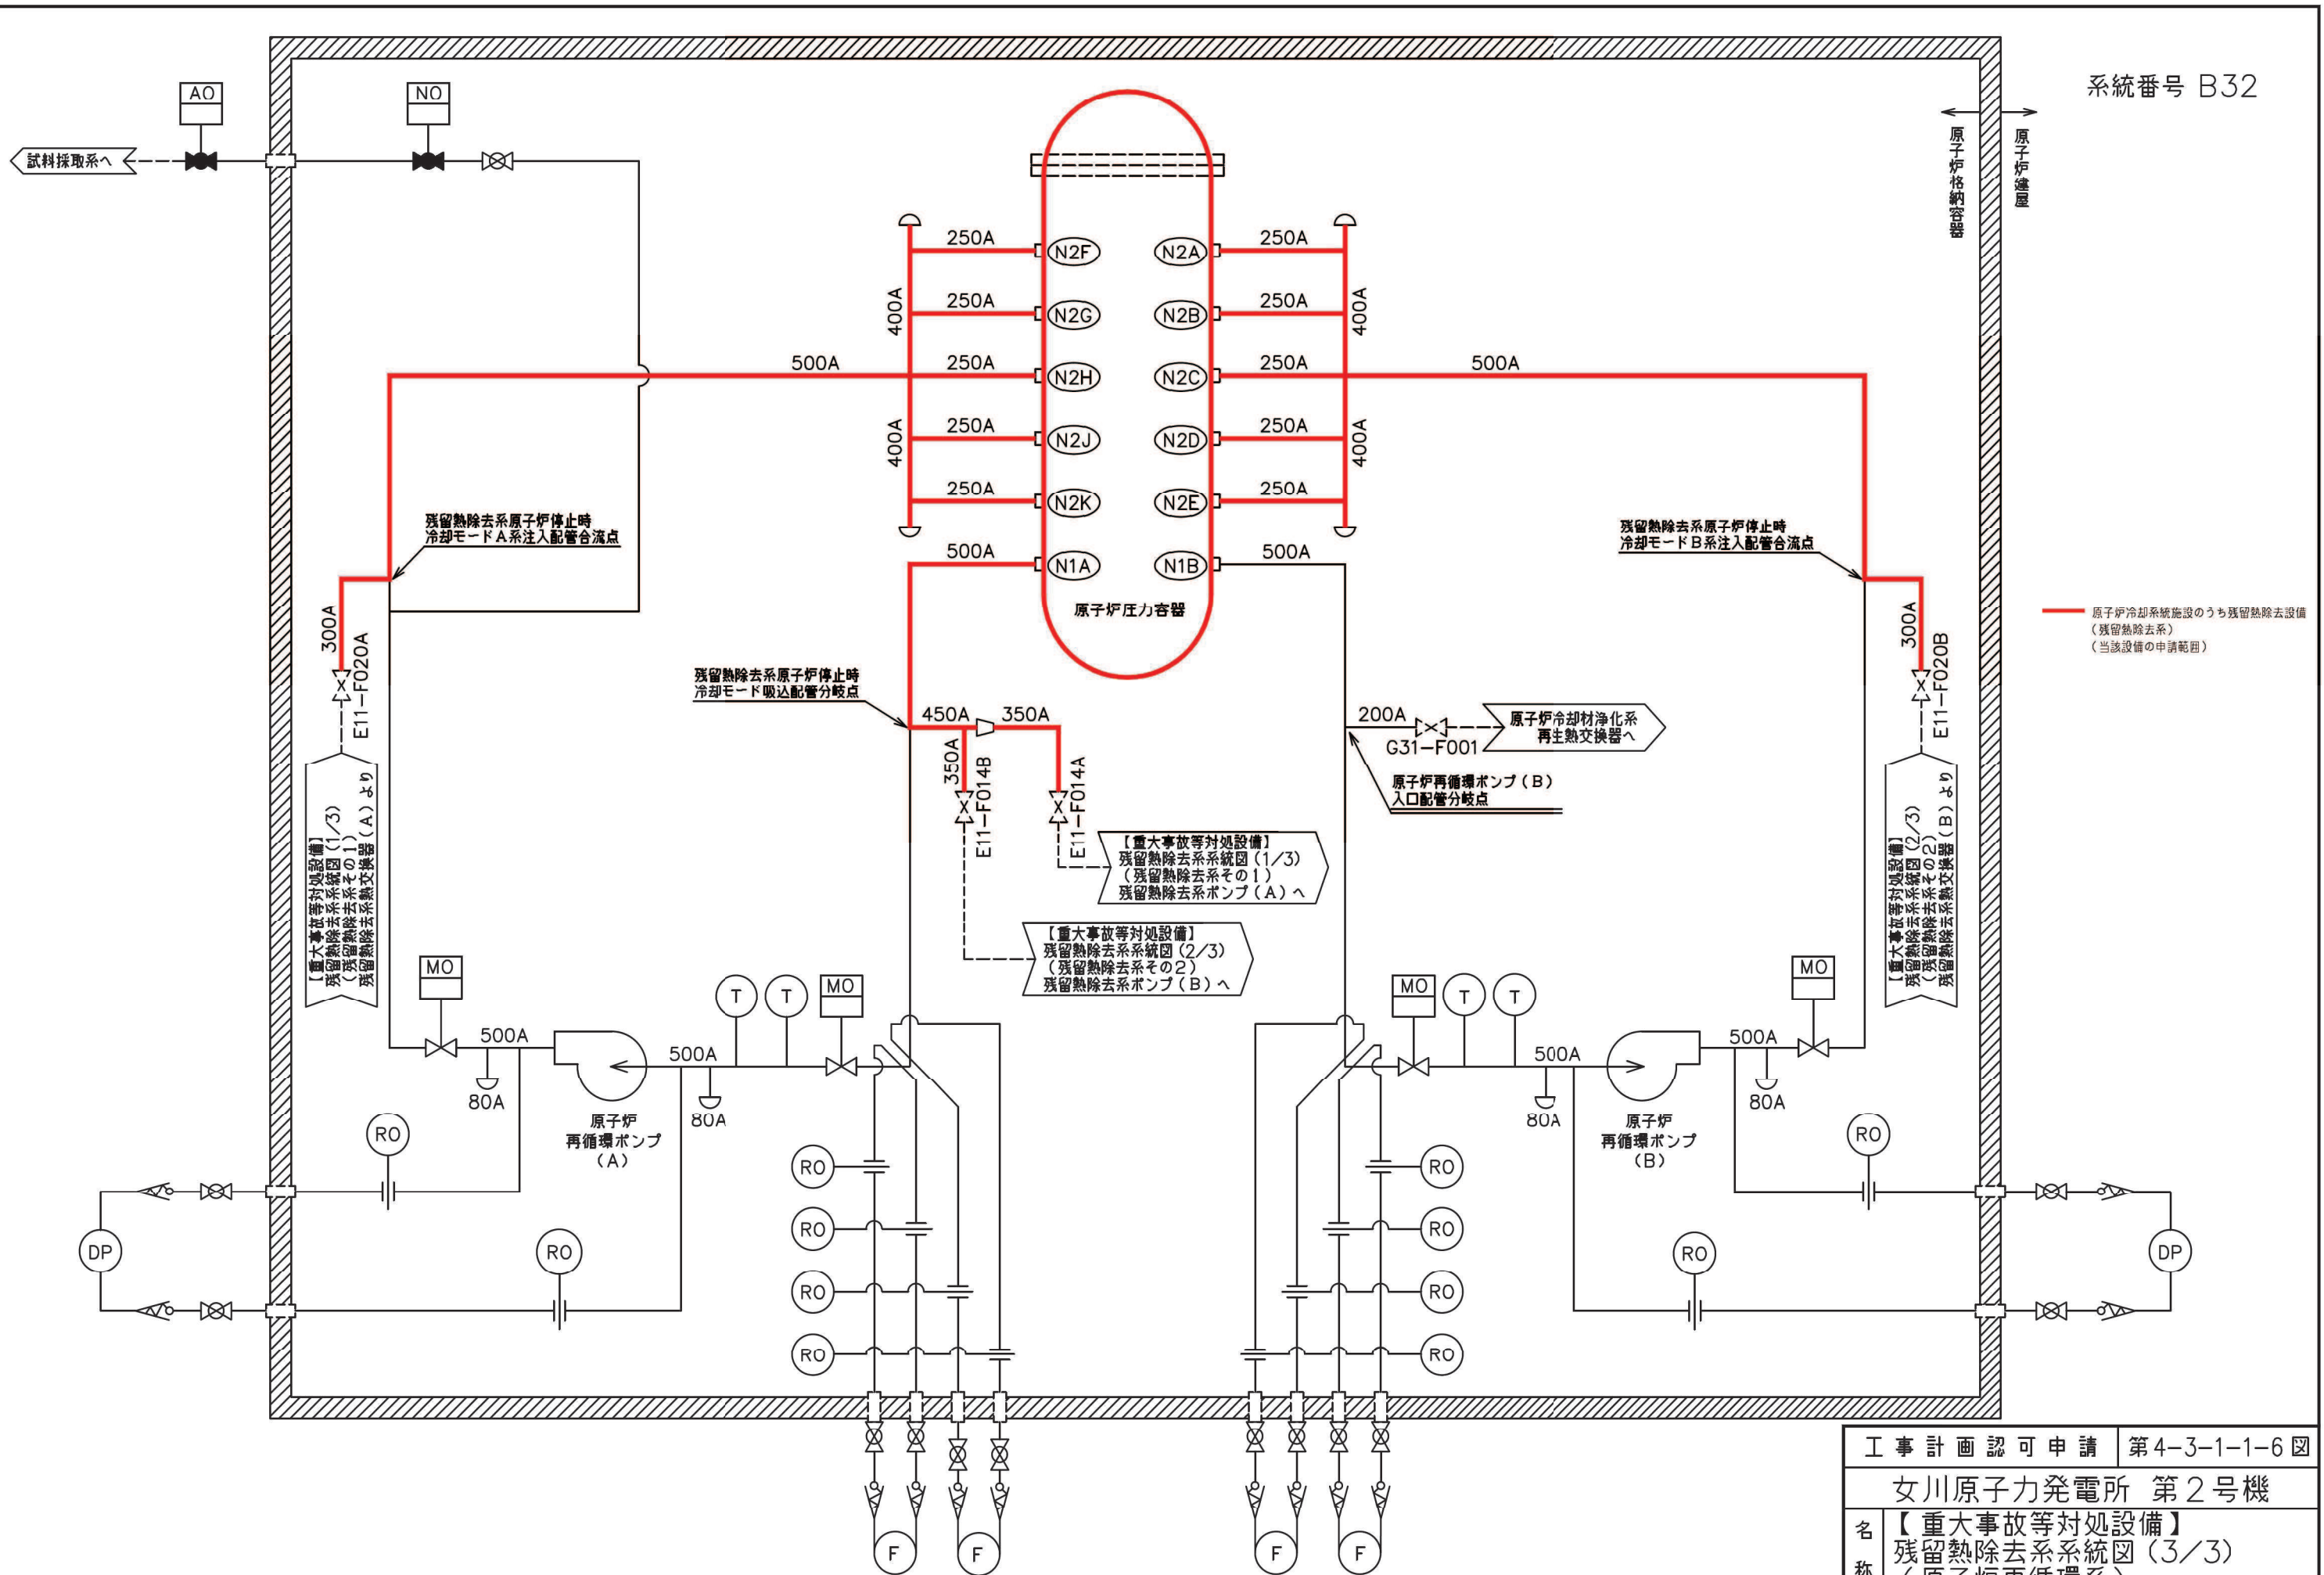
系統番号 B32

原子炉格納容器
原子炉建屋

AO
NO
試料採取系へ

250A N2F
250A N2G
250A N2H
250A N2J
250A N2K
500A N1A
N2A 250A
N2B 250A
N2C 250A
N2D 250A
N2E 250A
N1B 500A
400A
400A
400A
400A
500A
500A

原子炉圧力容器

残留熱除去系原子炉停止時冷却モードA系注入配管合流点
残留熱除去系原子炉停止時冷却モードB系注入配管合流点

300A
E11−F020A
300A
E11−F020B

原子炉冷却系統施設のうち残留熱除去設備（残留熱除去系）（当該設備の申請範囲）

残留熱除去系原子炉停止時冷却モード吸込配管分岐点
450A 350A
350A
E11−F014B
E11−F014A

200A
G31−F001
原子炉冷却材浄化系再生熱交換器へ
原子炉再循環ポンプ（B）入口配管分岐点

【重大事故等対処設備】残留熱除去系系統図（1/3）（残留熱除去系その1）残留熱除去系ポンプ（A）へ
【重大事故等対処設備】残留熱除去系系統図（2/3）（残留熱除去系その2）残留熱除去系ポンプ（B）へ
【重大事故等対処設備】残留熱除去系系統図（1/3）（残留熱除去系その1）残留熱除去系熱交換器（A）より
【重大事故等対処設備】残留熱除去系系統図（2/3）（残留熱除去系その2）残留熱除去系熱交換器（B）より

MO
500A
80A
原子炉再循環ポンプ（A）
500A
80A
T T MO
MO T T
500A
80A
原子炉再循環ポンプ（B）
500A
80A
MO
RO RO RO RO RO RO RO RO RO RO RO RO
DP DP
F F F F

| 工事計画認可申請 | 第4−3−1−1−6図 |
|---|---|
| 女川原子力発電所 第2号機 | |
| 名称 | 【重大事故等対処設備】残留熱除去系系統図（3/3）（原子炉再循環系） |